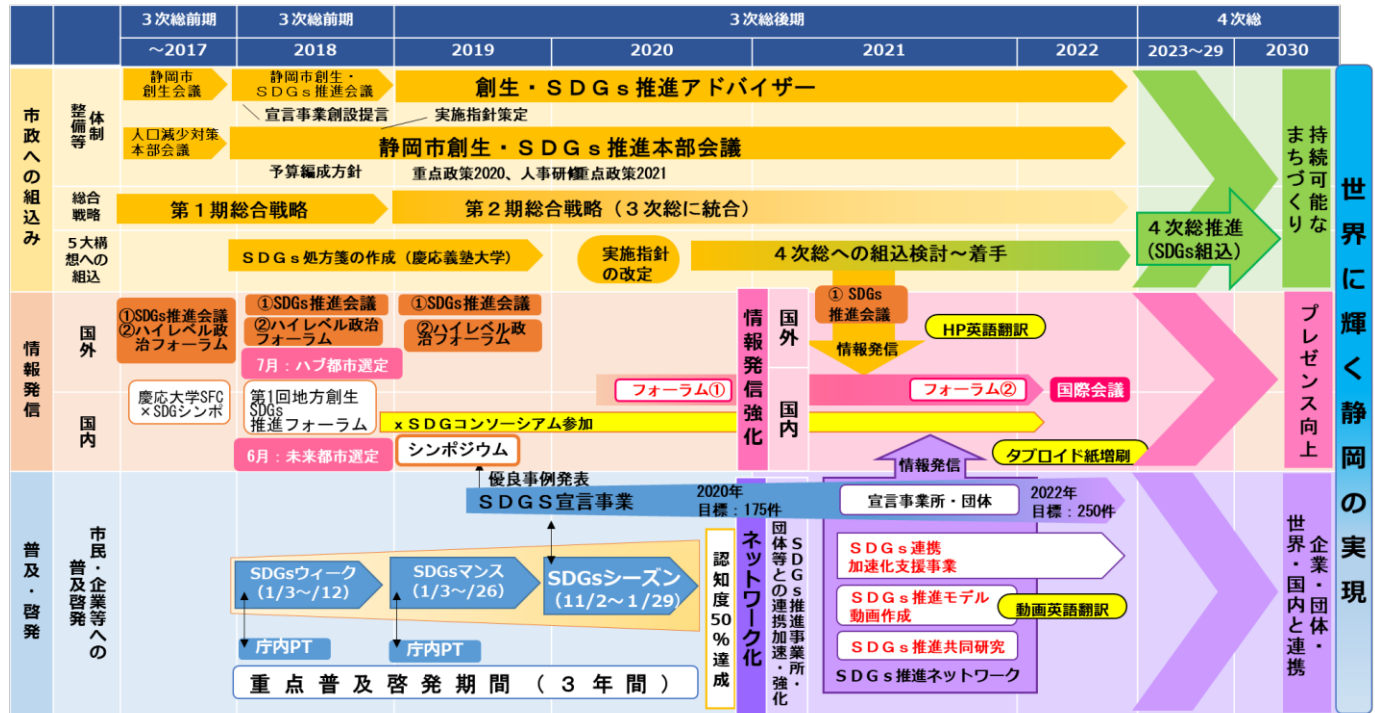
| | | 3次総前期 | 3次総前期 | 3次総後期 | | | | 4次総 | |
|---|---|---|---|---|---|---|---|---|---|
| | | ～2017 | 2018 | 2019 | 2020 | 2021 | 2022 | 2023～29 | 2030 |

市政への組込み

体制整備等

静岡市創生会議

静岡市創生・SDGs推進会議

創生・SDGs推進アドバイザー

宣言事業創設提言

実施指針策定

人口減少対策本部会議

静岡市創生・SDGs推進本部会議

予算編成方針

重点政策2020、人事研修

重点政策2021

総合戦略

第1期総合戦略

第2期総合戦略（3次総に統合）

5大構想への組込

SDGs処方箋の作成（慶応義塾大学）

実施指針の改定

4次総への組込検討～着手

4次総推進(SDGs組込)

持続可能なまちづくり

情報発信

国外

①SDGs推進会議 ②ハイレベル政治フォーラム

①SDGs推進会議 ②ハイレベル政治フォーラム

①SDGs推進会議 ②ハイレベル政治フォーラム

7月：ハブ都市選定

情報発信強化

国外

① SDGs推進会議

HP英語翻訳

情報発信

慶応大学SFC×SDGシンポ

第1回地方創生SDGs推進フォーラム

フォーラム①

フォーラム②

国際会議

国内

xSDGコンソーシアム参加

国内

6月：未来都市選定

シンポジウム

タブロイド紙増刷

プレゼンス向上

情報発信

普及・啓発

市民・企業等への普及啓発

優良事例発表

SDGS宣言事業

2020年 目標：175件

宣言事業所・団体

2022年 目標：250件

ネットワーク化

SDGs推進事業所・団体等との連携加速・強化

SDGs連携加速化支援事業

SDGs推進モデル動画作成

動画英語翻訳

SDGs推進共同研究

SDGs推進ネットワーク

SDGsウィーク（1/3～/12）

SDGsマンス（1/3～/26）

SDGsシーズン（11/2～1/29）

認知度50%達成

庁内PT

庁内PT

重点普及啓発期間（3年間）

企業・団体・世界・国内と連携

世界に輝く静岡の実現